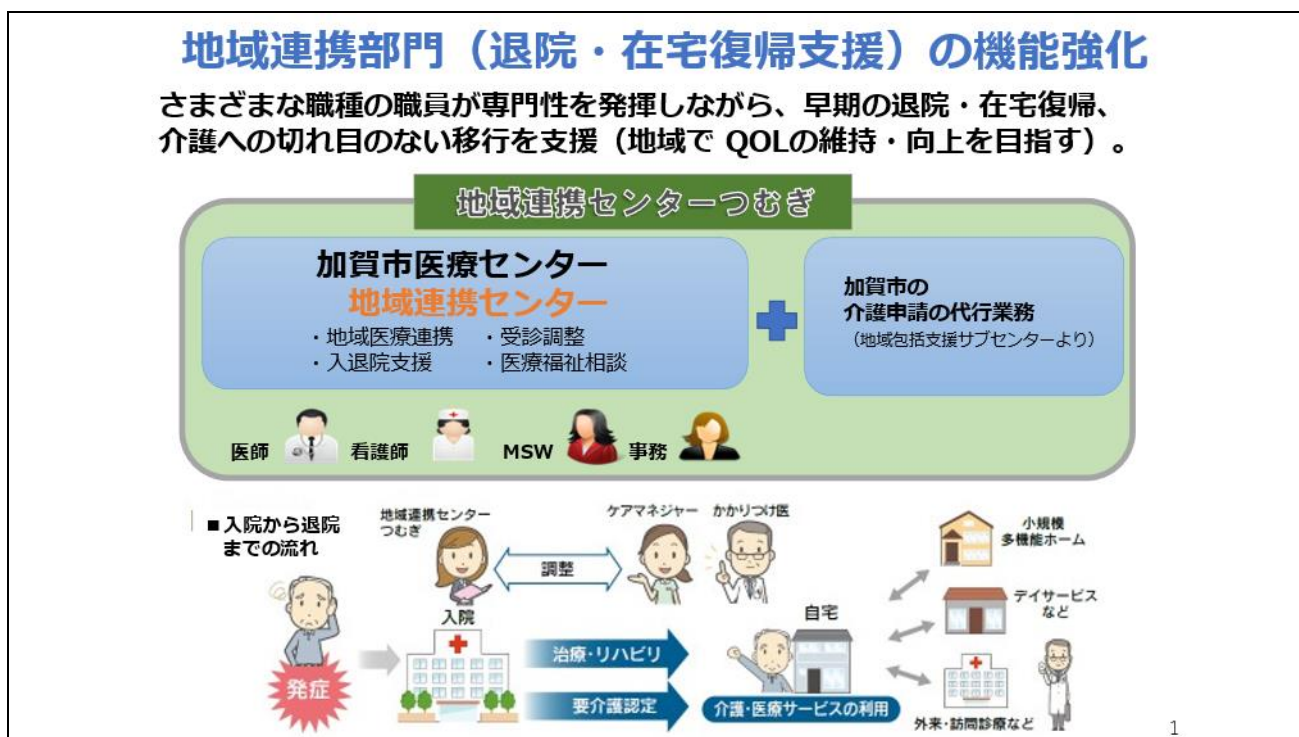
地域連携部門（退院・在宅復帰支援）の機能強化

さまざまな職種の職員が専門性を発揮しながら、早期の退院・在宅復帰、介護への切れ目のない移行を支援（地域で QOLの維持・向上を目指す）。

地域連携センターつむぎ

加賀市医療センター
地域連携センター
・地域医療連携　・受診調整
・入退院支援　・医療福祉相談

加賀市の
介護申請の代行業務
（地域包括支援サブセンターより）

医師　看護師　MSW　事務

■入院から退院までの流れ

地域連携センターつむぎ

ケアマネジャー　かかりつけ医

調整

入院

発症

治療・リハビリ

要介護認定

自宅

介護・医療サービスの利用

小規模多機能ホーム

デイサービスなど

外来・訪問診療など

1